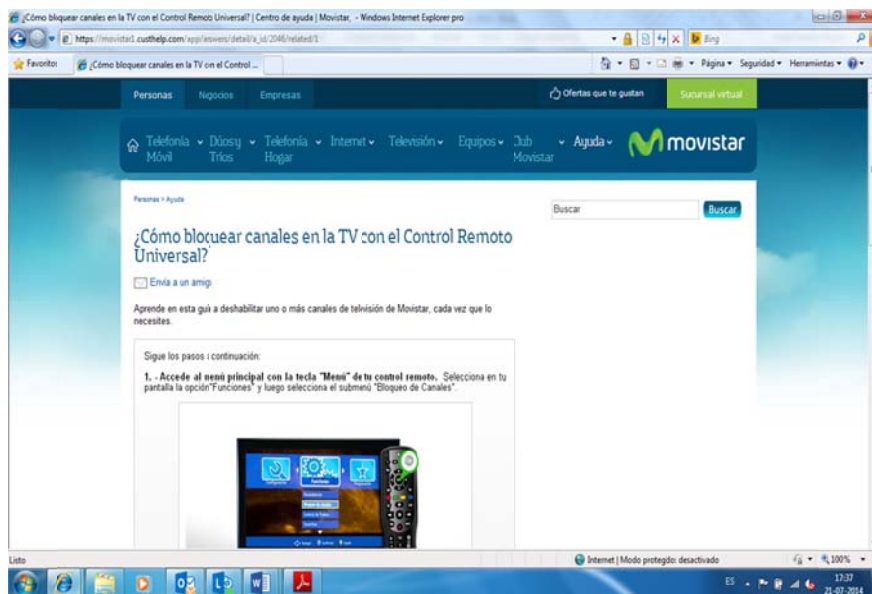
¿Cómo bloquear canales en la TV con el Control Remoto Universal? | Centro de ayuda | Movistar, - Windows Internet Explorer pro

https://movistar1.custhelp.com/app/answers/detail/a_id/2046/related/1

Bing

Favoritos

¿Cómo bloquear canales en la TV con el Control ...

Página ▾ Seguridad ▾ Herramientas ▾

Personas Negocios Empresas

Ofertas que te gustan

Sucursal virtual

Telefonía Móvil ▾ Dúos y Tríos ▾ Telefonía Hogar ▾ Internet ▾ Televisión ▾ Equipos ▾ Club Movistar ▾ Ayuda ▾

movistar

Personas > Ayuda

Buscar

Buscar

¿Cómo bloquear canales en la TV con el Control Remoto Universal?

Envía a un amigo

Aprende en esta guía a deshabilitar uno o más canales de televisión de Movistar, cada vez que lo necesites.

Sigue los pasos a continuación:

1. - Accede al menú principal con la tecla "Menú" de tu control remoto. Selecciona en tu pantalla la opción "Funciones" y luego selecciona el submenú "Bloqueo de Canales".

Listo

Internet | Modo protegido: desactivado

100%

ES

17:37
21-07-2014